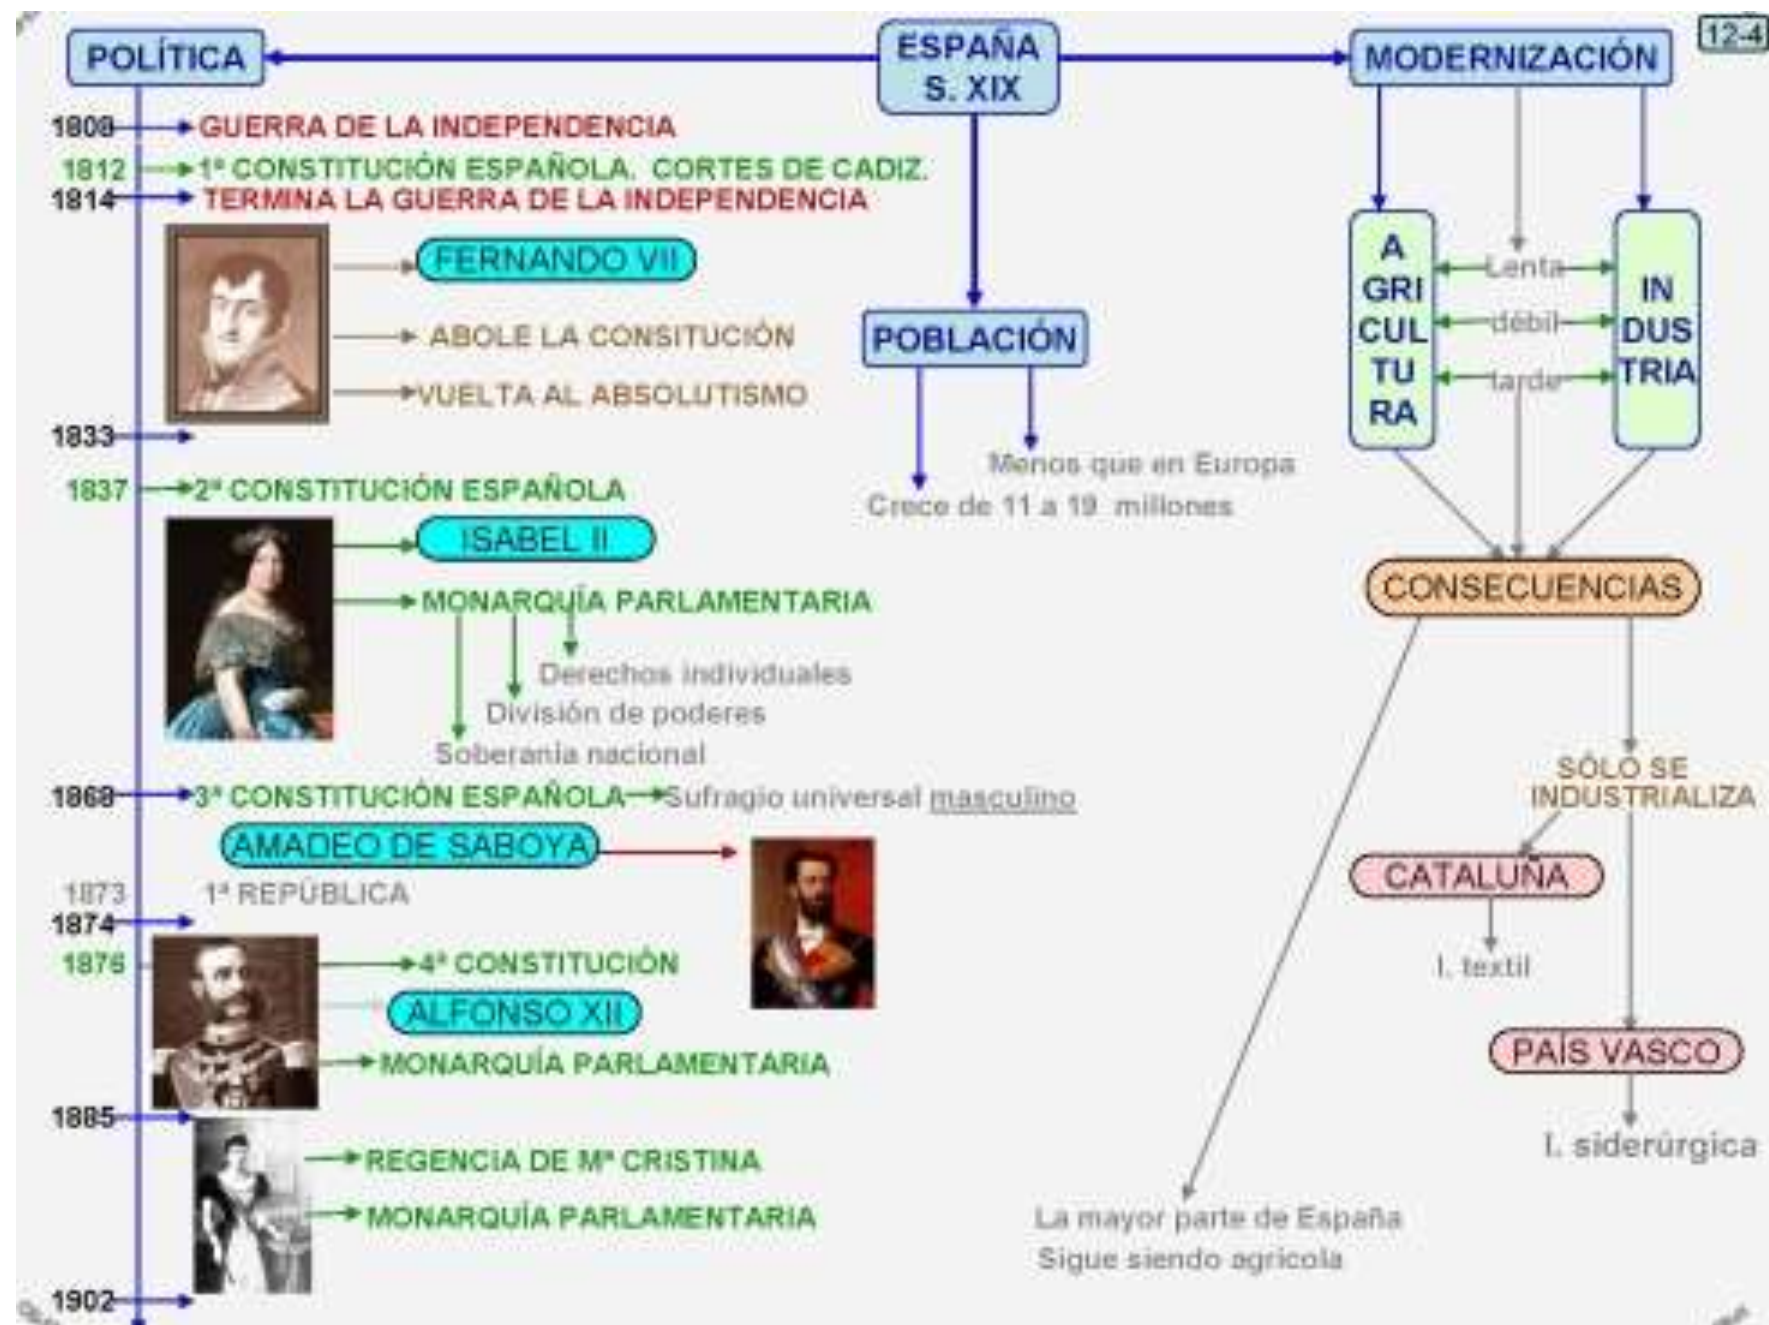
12-4

POLÍTICA

ESPAÑA S. XIX

MODERNIZACIÓN

1808 GUERRA DE LA INDEPENDENCIA
1812 1ª CONSTITUCIÓN ESPAÑOLA. CORTES DE CADIZ.
1814 TERMINA LA GUERRA DE LA INDEPENDENCIA

FERNANDO VII
ABOLE LA CONSITUCIÓN
VUELTA AL ABSOLUTISMO

1833

1837 2ª CONSTITUCIÓN ESPAÑOLA

ISABEL II
MONARQUÍA PARLAMENTARIA
Derechos individuales
División de poderes
Soberanía nacional

1868 3ª CONSTITUCIÓN ESPAÑOLA Sufragio universal masculino

AMADEO DE SABOYA

1873 1ª REPÚBLICA

1874

1876 4ª CONSTITUCIÓN
ALFONSO XII
MONARQUÍA PARLAMENTARIA

1885
REGENCIA DE Mª CRISTINA
MONARQUÍA PARLAMENTARIA

1902

POBLACIÓN
Menos que en Europa
Crece de 11 a 19 millones

A GRI CUL TU RA
Lenta
débil
tarde
IN DUS TRIA

CONSECUENCIAS

SÓLO SE INDUSTRIALIZA

CATALUÑA
I. textil

PAÍS VASCO
I. siderúrgica

La mayor parte de España
Sigue siendo agrícola